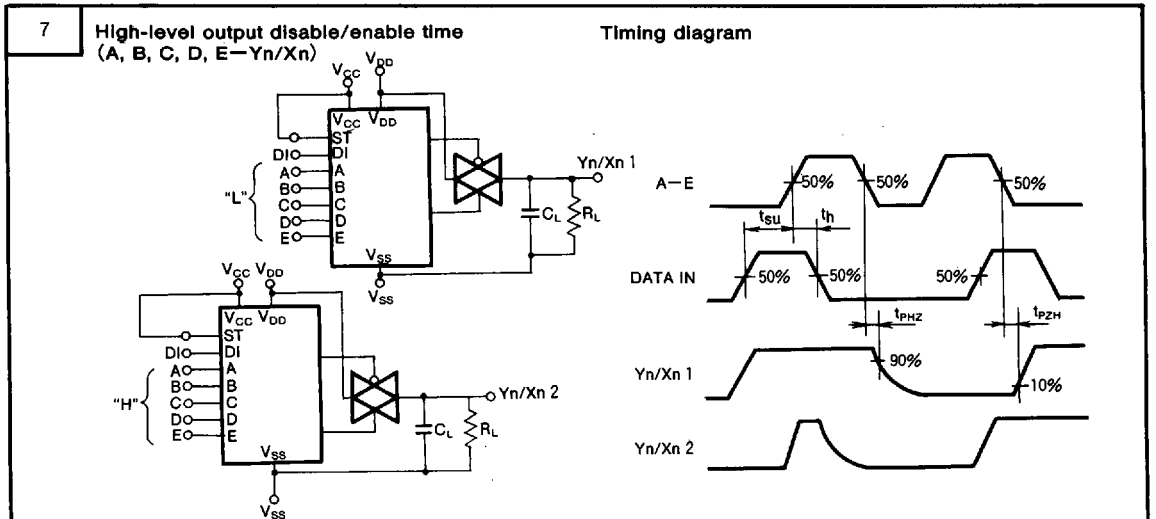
7

High-level output disable/enable time (A, B, C, D, E—Yn/Xn)

Timing diagram

$V_{CC}$ $V_{DD}$

$V_{CC}$ $V_{DD}$
ST
DI
A
B
C
D
E
$V_{SS}$

DI
A
B
C
D
E

"L"

Yn/Xn 1

$C_L$ $R_L$

$V_{SS}$

$V_{CC}$ $V_{DD}$

$V_{CC}$ $V_{DD}$
ST
DI
A
B
C
D
E
$V_{SS}$

DI
A
B
C
D
E

"H"

Yn/Xn 2

$C_L$ $R_L$

$V_{SS}$

A—E

50%

50%

50%

$t_{su}$

$t_h$

DATA IN

50%

50%

50%

$t_{PHZ}$

$t_{PZH}$

Yn/Xn 1

90%

10%

Yn/Xn 2